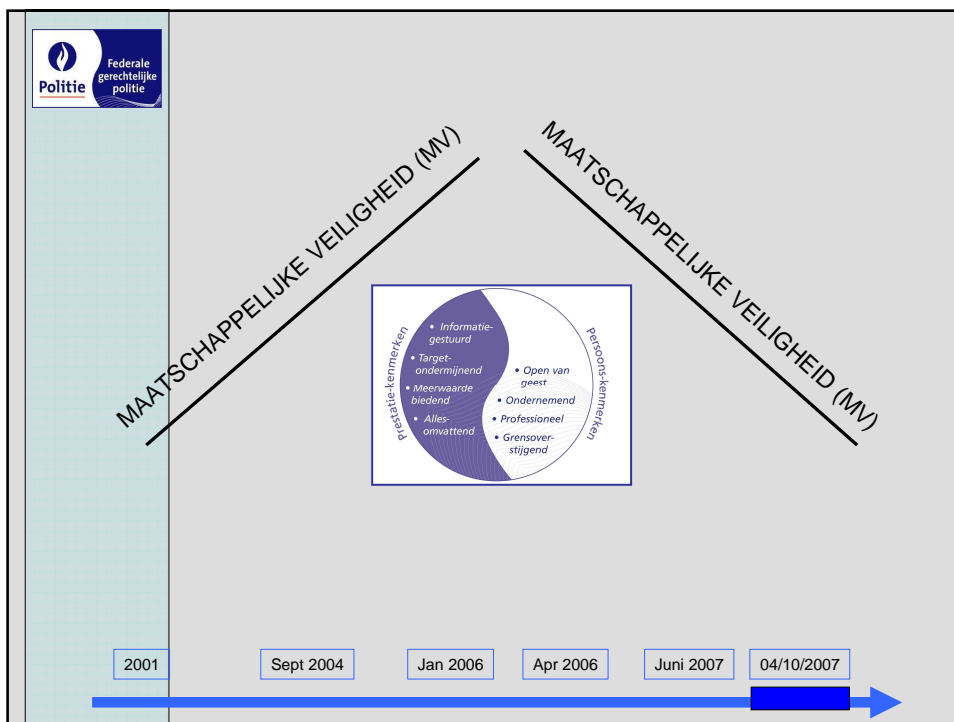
Politie

Federale gerechtelijke politie

MAATSCHAPPELIJKE VEILIGHEID (MV)

MAATSCHAPPELIJKE VEILIGHEID (MV)

Prestatie-kenmerken

• Informatiegestuurd
• Targetondermijnend
• Meerwaarde biedend
• Allesomvattend

Persoons-kenmerken

• Open van geest
• Ondernemend
• Professioneel
• Grensoverstijgend

2001

Sept 2004

Jan 2006

Apr 2006

Juni 2007

04/10/2007